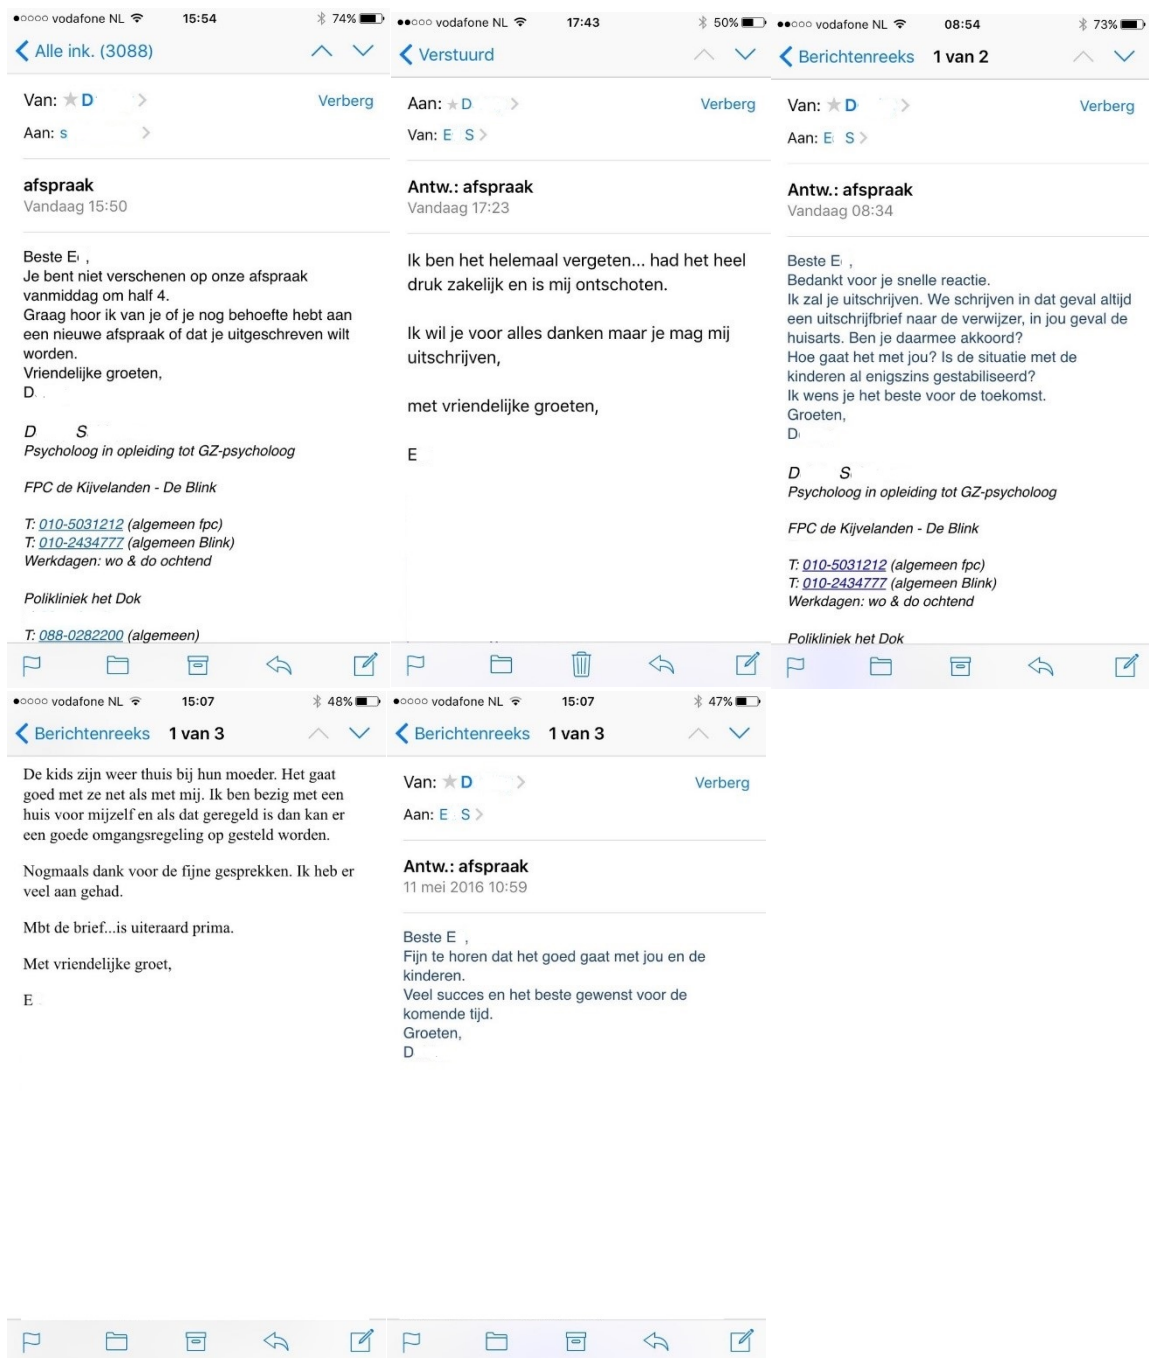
●○○○○ vodafone NL 15:54 74%

Alle ink. (3088)

Van: D
Verberg
Aan: s

afspraak
Vandaag 15:50

Beste E ,
Je bent niet verschenen op onze afspraak vanmiddag om half 4.
Graag hoor ik van je of je nog behoefte hebt aan een nieuwe afspraak of dat je uitgeschreven wilt worden.
Vriendelijke groeten,
D

D S
Psycholoog in opleiding tot GZ-psycholoog

FPC de Kijvelanden - De Blink

T: 010-5031212 (algemeen fpc)
T: 010-2434777 (algemeen Blink)
Werkdagen: wo & do ochtend

Polikliniek het Dok

T: 088-0282200 (algemeen)

●●○○○ vodafone NL 17:43 50%

Verstuurd

Aan: D
Verberg
Van: E S

Antw.: afspraak
Vandaag 17:23

Ik ben het helemaal vergeten... had het heel druk zakelijk en is mij ontschoten.

Ik wil je voor alles danken maar je mag mij uitschrijven,

met vriendelijke groeten,

E

●●○○○ vodafone NL 08:54 73%

Berichtenreeks 1 van 2

Van: D
Verberg
Aan: E S

Antw.: afspraak
Vandaag 08:34

Beste E ,
Bedankt voor je snelle reactie.
Ik zal je uitschrijven. We schrijven in dat geval altijd een uitschrijfbrief naar de verwijzer, in jou geval de huisarts. Ben je daarmee akkoord?
Hoe gaat het met jou? Is de situatie met de kinderen al enigszins gestabiliseerd?
Ik wens je het beste voor de toekomst.
Groeten,
D

D S
Psycholoog in opleiding tot GZ-psycholoog

FPC de Kijvelanden - De Blink

T: 010-5031212 (algemeen fpc)
T: 010-2434777 (algemeen Blink)
Werkdagen: wo & do ochtend

Polikliniek het Dok

●○○○○ vodafone NL 15:07 48%

Berichtenreeks 1 van 3

De kids zijn weer thuis bij hun moeder. Het gaat goed met ze net als met mij. Ik ben bezig met een huis voor mijzelf en als dat geregeld is dan kan er een goede omgangsregeling op gesteld worden.

Nogmaals dank voor de fijne gesprekken. Ik heb er veel aan gehad.

Mbt de brief...is uiteraard prima.

Met vriendelijke groet,

E

●○○○○ vodafone NL 15:07 47%

Berichtenreeks 1 van 3

Van: D
Verberg
Aan: E S

Antw.: afspraak
11 mei 2016 10:59

Beste E ,
Fijn te horen dat het goed gaat met jou en de kinderen.
Veel succes en het beste gewenst voor de komende tijd.
Groeten,
D